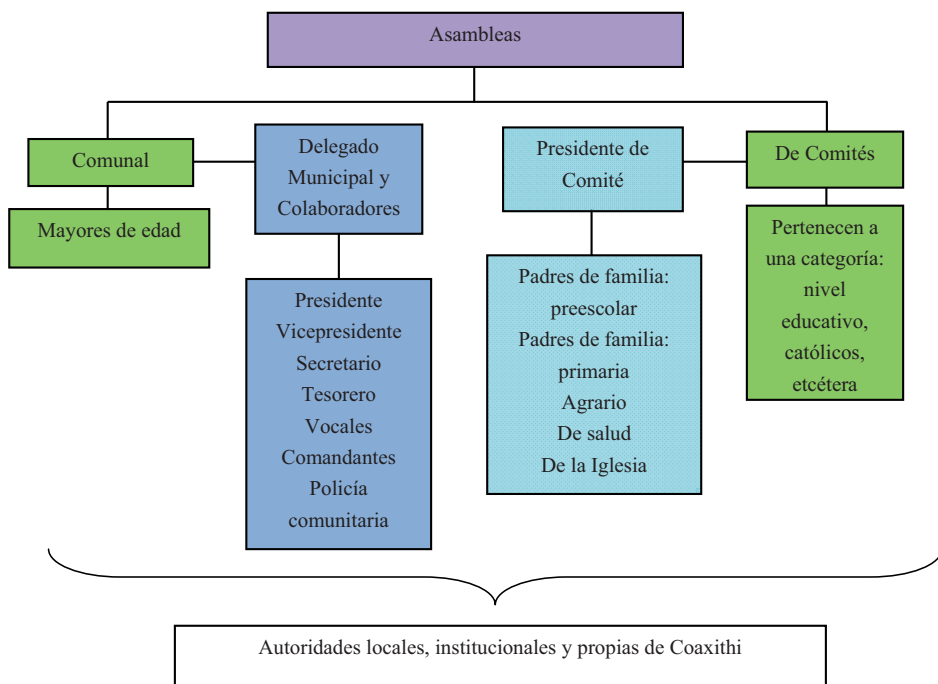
Asambleas

Comunal

Mayores de edad

Delegado Municipal y Colaboradores

Presidente
Vicepresidente
Secretario
Tesorero
Vocales
Comandantes
Policía comunitaria

Presidente de Comité

Padres de familia: preescolar
Padres de familia: primaria
Agrario
De salud
De la Iglesia

De Comités

Pertenecen a una categoría: nivel educativo, católicos, etcétera

Autoridades locales, institucionales y propias de Coaxithi